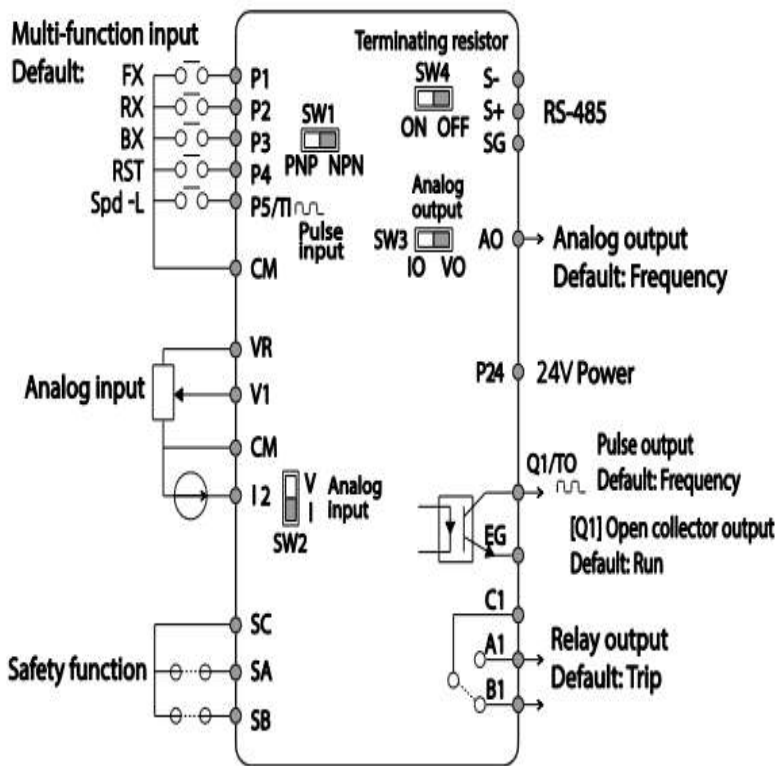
Multi-function input
Default:
FX
RX
BX
RST
Spd -L

P1
P2
P3
P4
P5/TI
CM

SW1
PNP NPN

Pulse input

Terminating resistor
SW4
ON OFF

S-
S+
SG
RS-485

Analog output
SW3
IO VO

AO
Analog output
Default: Frequency

VR
Analog input
V1
CM
I 2
V
I
SW2
Analog input

P24
24V Power

Q1/TO
Pulse output
Default: Frequency

EG
[Q1] Open collector output
Default: Run

C1
A1
B1
Relay output
Default: Trip

SC
Safety function
SA
SB